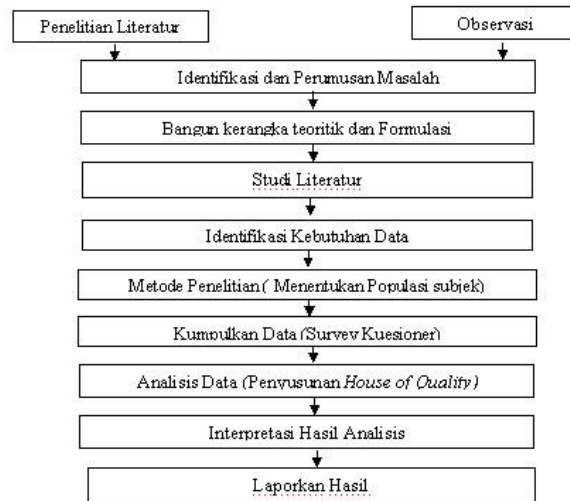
Penelitian Literatur

Observasi

Identifikasi dan Perumusan Masalah

Bangun kerangka teoritik dan Formulasi

Studi Literatur

Identifikasi Kebutuhan Data

Metode Penelitian ( Menentukan Populasi subjek)

Kumpulkan Data (Survey Kuesioner)

Analisis Data (Penyusunan House of Quality)

Interpretasi Hasil Analisis

Laporkan Hasil